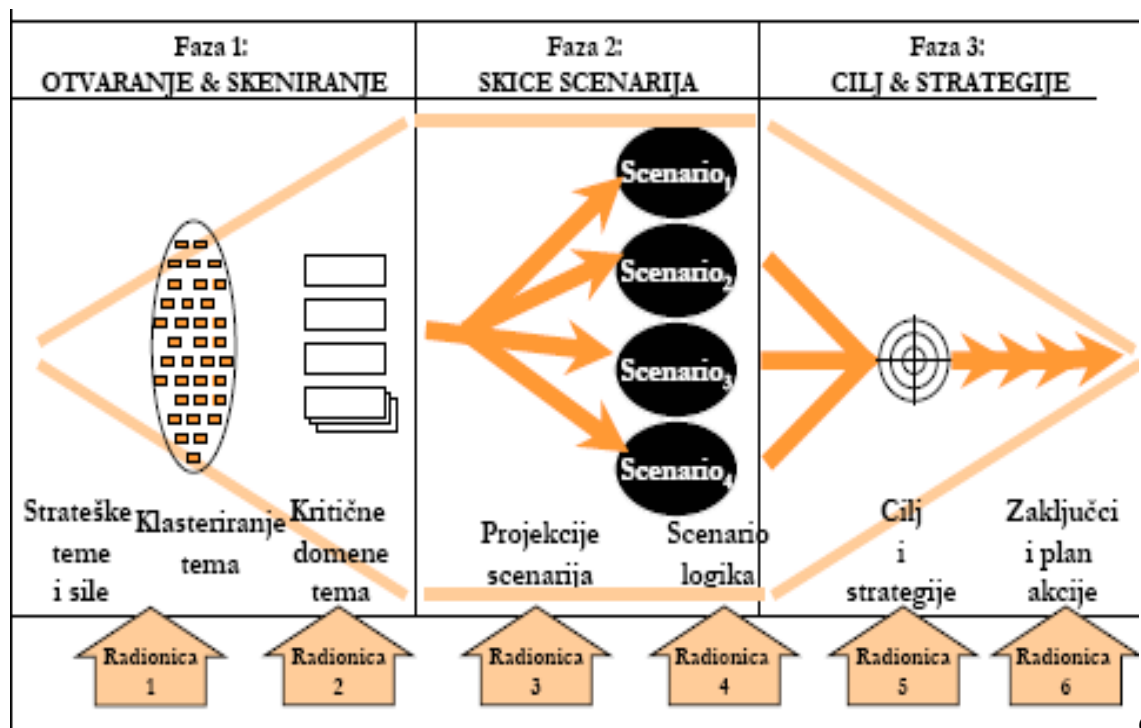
Faza 1:
OTVARANJE & SKENIRANJE

Faza 2:
SKICE SCENARIJA

Faza 3:
CILJ & STRATEGIJE

Scenario$_1$

Scenario$_2$

Scenario$_3$

Scenario$_4$

Strateške teme i sile

Klasteriranje tema

Kritične domene tema

Projekcije scenarija

Scenario logika

Cilj i strategije

Zaključci i plan akcije

Radionica 1

Radionica 2

Radionica 3

Radionica 4

Radionica 5

Radionica 6